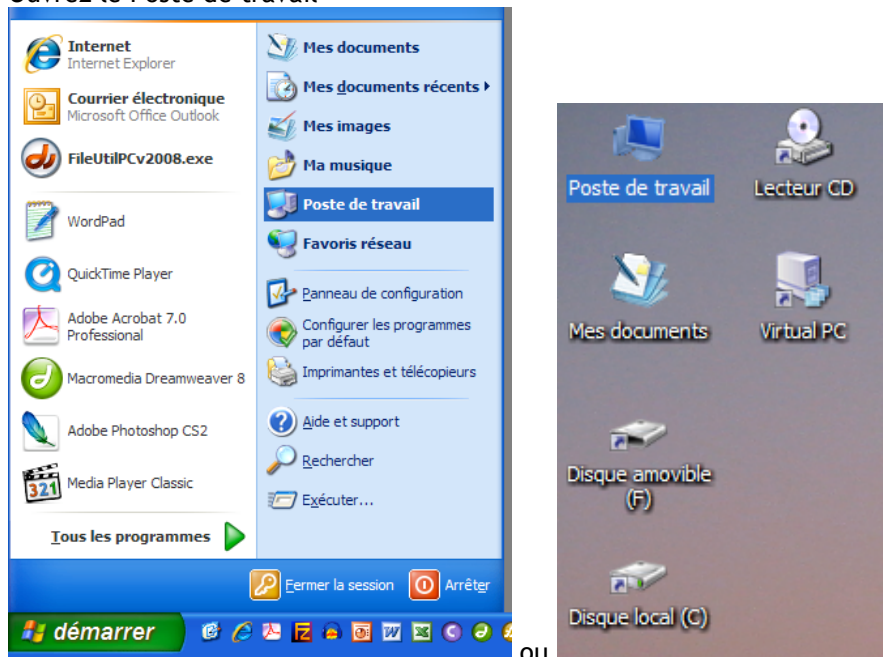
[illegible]

Internet
Internet Explorer

Courrier électronique
Microsoft Office Outlook

FileUtilPCv2008.exe

WordPad

QuickTime Player

Adobe Acrobat 7.0 Professional

Macromedia Dreamweaver 8

Adobe Photoshop CS2

Media Player Classic

Tous les programmes

Mes documents

Mes documents récents

Mes images

Ma musique

Poste de travail

Favoris réseau

Panneau de configuration

Configurer les programmes par défaut

Imprimantes et télécopieurs

Aide et support

Rechercher

Exécuter...

Fermer la session

Arrêter

démarrer

ou

Poste de travail

Lecteur CD

Mes documents

Virtual PC

Disque amovible (F)

Disque local (C)